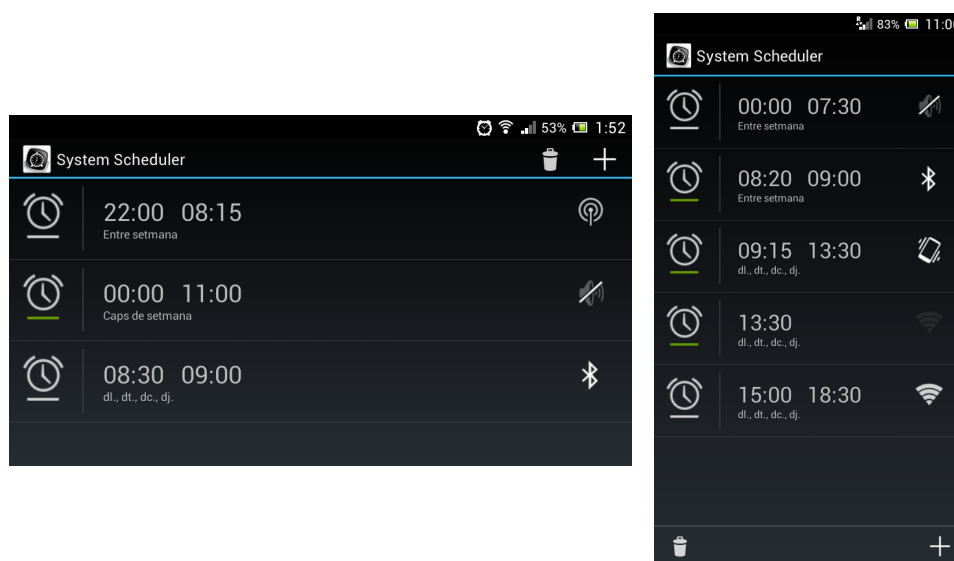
53% 1:52
System Scheduler
22:00 08:15
Entre setmana
00:00 11:00
Caps de setmana
08:30 09:00
dl., dt., dc., dj.

83% 11:0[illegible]
System Scheduler
00:00 07:30
Entre setmana
08:20 09:00
Entre setmana
09:15 13:30
dl., dt., dc., dj.
13:30
dl., dt., dc., dj.
15:00 18:30
dl., dt., dc., dj.